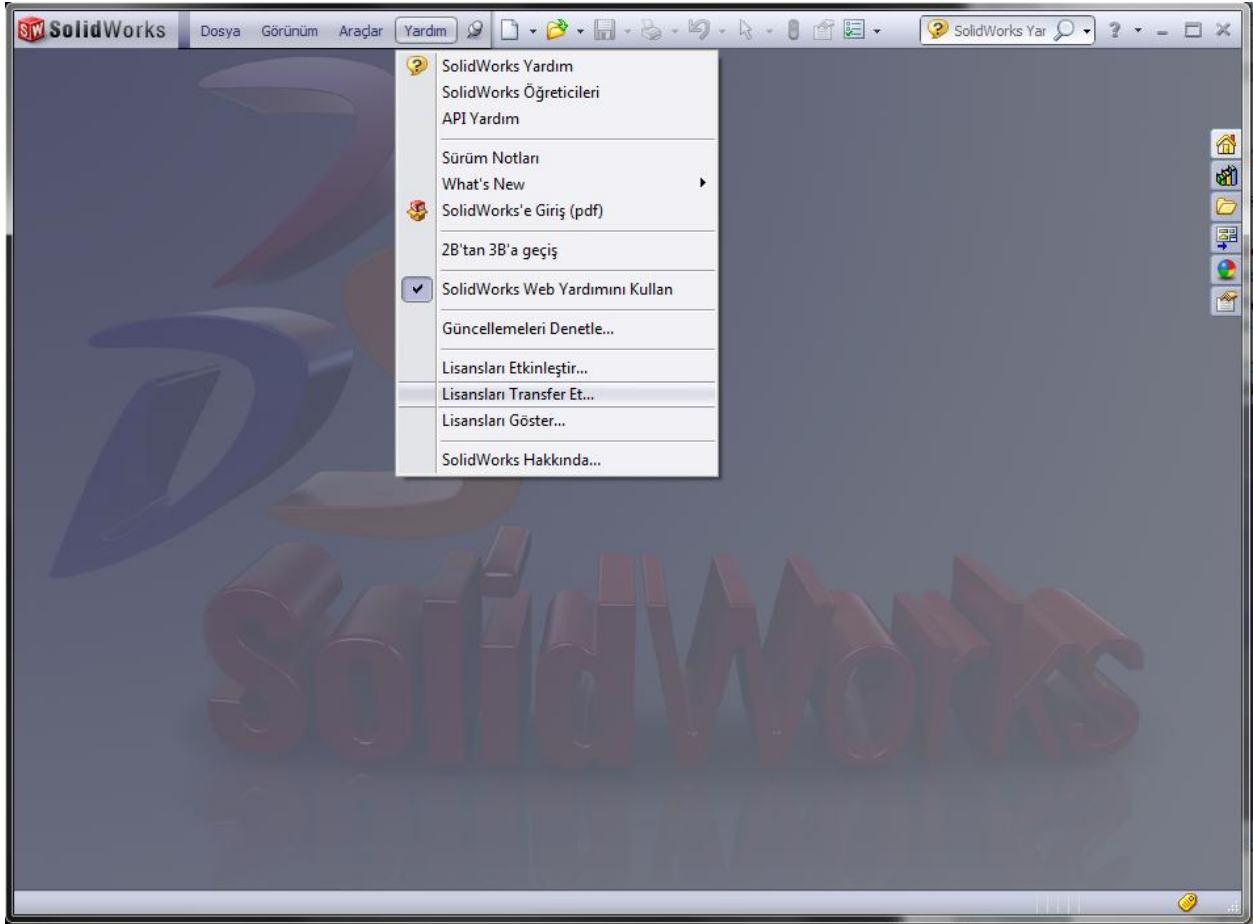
SolidWorks Dosya Görünüm Araçlar Yardım

SolidWorks Yar

SolidWorks Yardım
SolidWorks Öğreticileri
API Yardım

Sürüm Notları
What's New
SolidWorks'e Giriş (pdf)

2B'tan 3B'a geçiş

SolidWorks Web Yardımını Kullan

Güncellemeleri Denetle...

Lisansları Etkinleştir...
Lisansları Transfer Et...
Lisansları Göster...

SolidWorks Hakkında...

SolidWorks